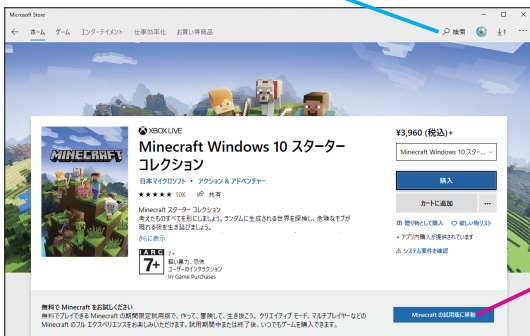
Microsoft Store

ホーム　ゲーム　エンターテイメント　仕事効率化　お買い得商品

検索　↓1　…

XBOX LIVE

MINECRAFT

Minecraft Windows 10 スターターコレクション

日本マイクロソフト・アクション & アドベンチャー

★★★★★ 10K　共有

Minecraft スターター コレクション
考えたものすべてを形にしましょう。ランダムに生成される世界を探検し、危険なモブが現れる夜を生き延びましょう。

さらに表示

IARC 7+
7+
軽い暴力、恐怖
ユーザーのインタラクション
In-Game Purchases

¥3,960 (税込)+

Minecraft Windows 10 スタ…

購入

カートに追加　…

贈り物として購入　欲しい物リスト

+ アプリ内購入が提供されています

システム要件を確認

無料で Minecraft をお試しください
無料でプレイできる Minecraft の期間限定試用版で、作って、冒険して、生き抜こう。クリエイティブ モード、マルチプレイヤーなどの Minecraft のフル エクスペリエンスをお楽しみください。試用期間中または終了後、いつでもゲームを購入できます。

Minecraft の試用版に移動